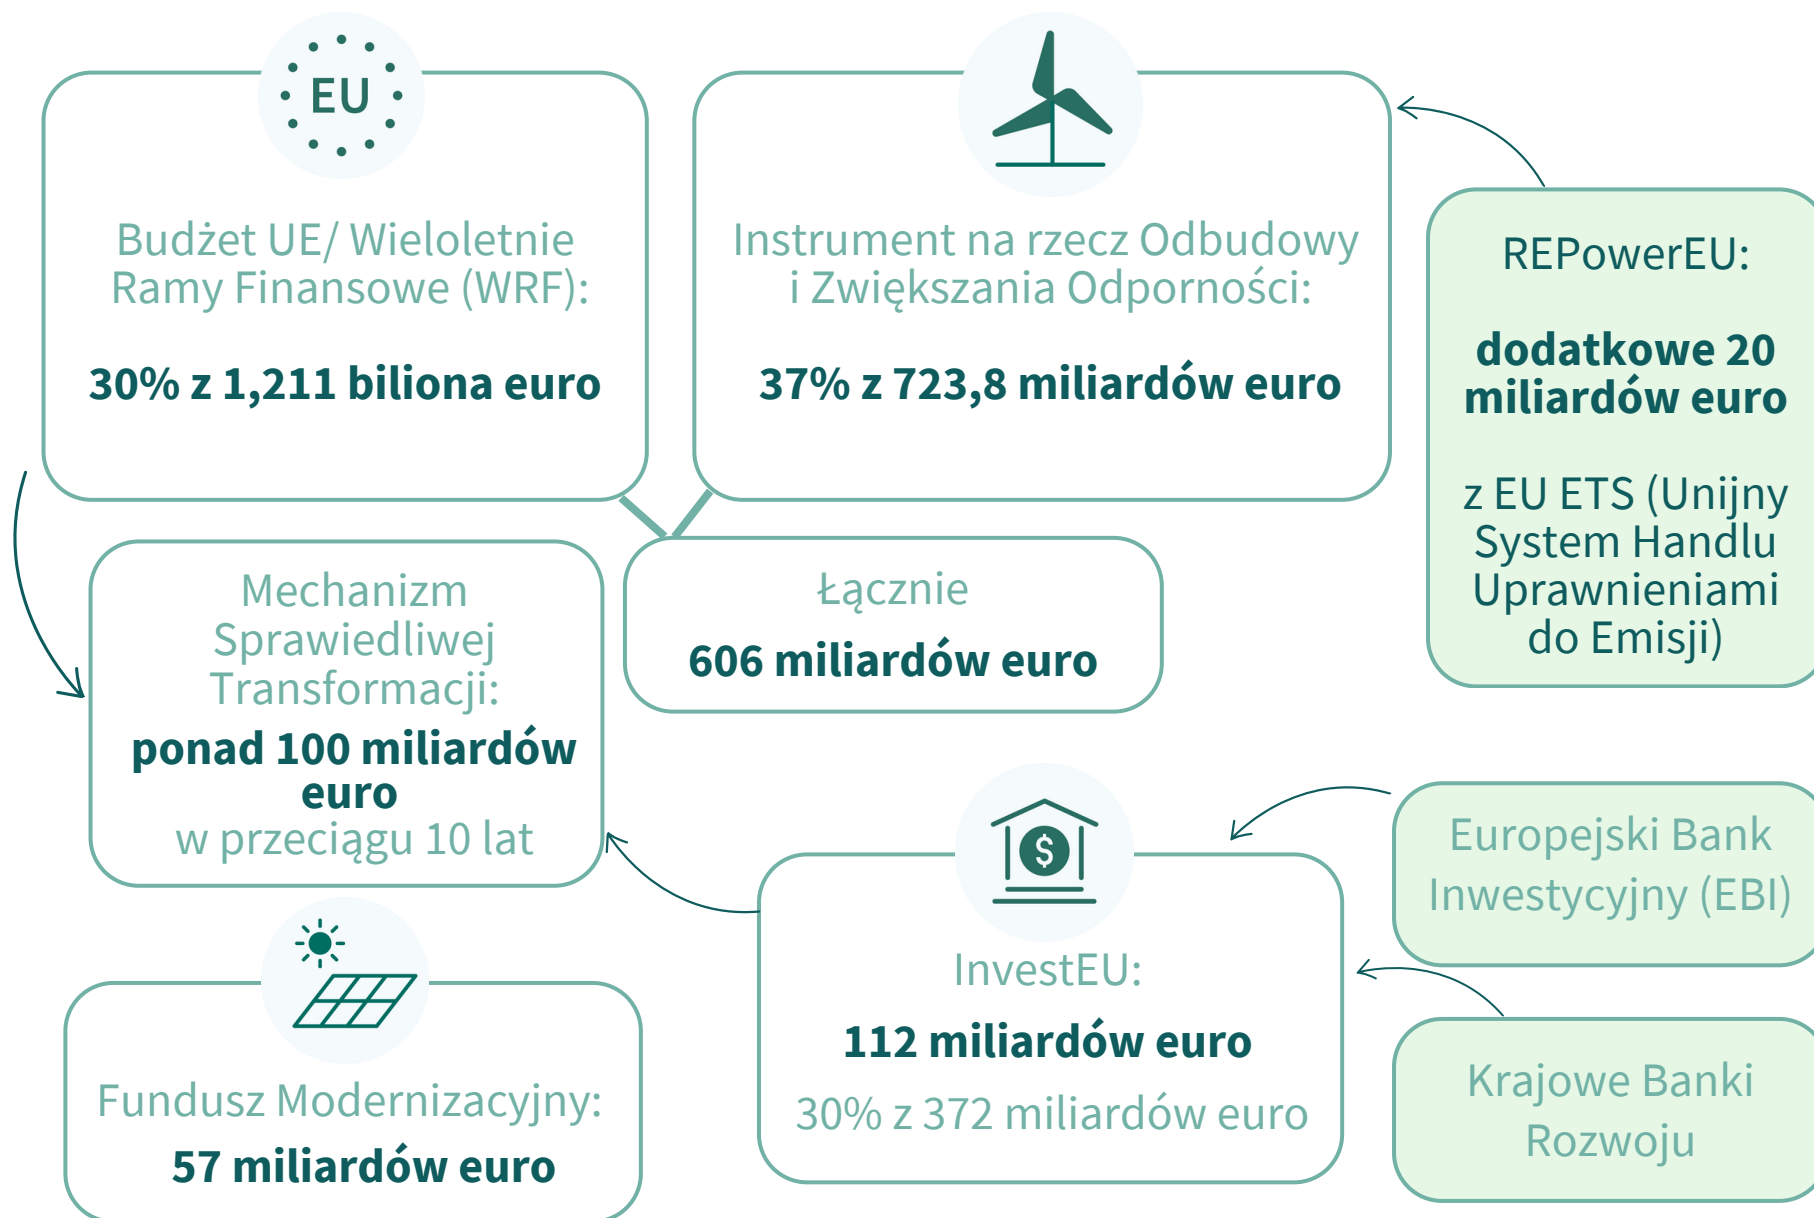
EU

Budżet UE/ Wieloletnie Ramy Finansowe (WRF):

30% z 1,211 biliona euro

Instrument na rzecz Odbudowy i Zwiększania Odporności:

37% z 723,8 miliardów euro

REPowerEU:

dodatkowe 20 miliardów euro

z EU ETS (Unijny System Handlu Uprawnieniami do Emisji)

Mechanizm Sprawiedliwej Transformacji:
ponad 100 miliardów euro
w przeciągu 10 lat

Łącznie
606 miliardów euro

Europejski Bank Inwestycyjny (EBI)

InvestEU:
112 miliardów euro
30% z 372 miliardów euro

Krajowe Banki Rozwoju

Fundusz Modernizacyjny:
57 miliardów euro